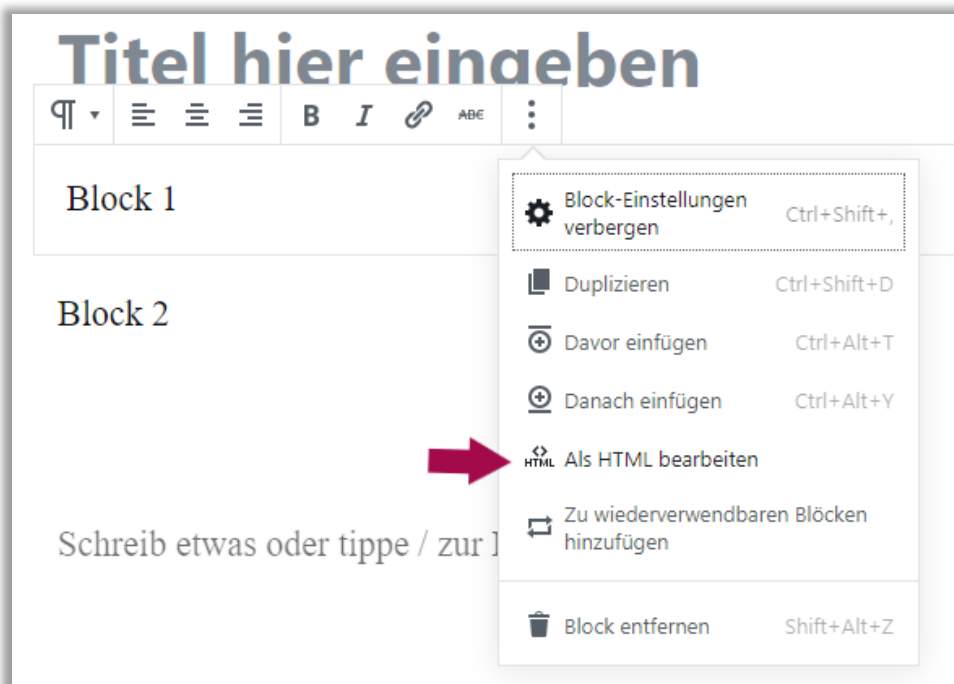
Titel hier eingeben

¶ B I ABC

Block 1

Block 2

Schreib etwas oder tippe / zur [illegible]

Block-Einstellungen verbergen Ctrl+Shift+,

Duplizieren Ctrl+Shift+D

Davor einfügen Ctrl+Alt+T

Danach einfügen Ctrl+Alt+Y

HTML Als HTML bearbeiten

Zu wiederverwendbaren Blöcken hinzufügen

Block entfernen Shift+Alt+Z